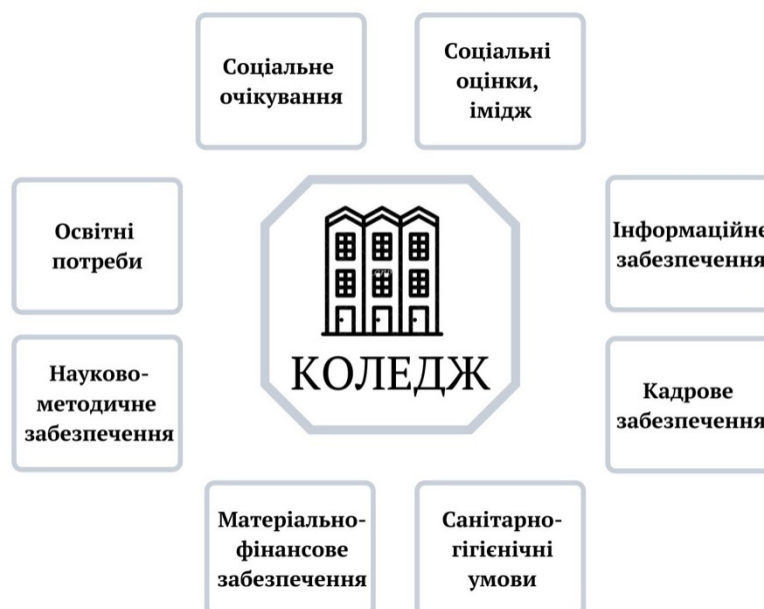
Соціальне очікування

Соціальні оцінки, імідж

Освітні потреби

КОЛЕДЖ

Інформаційне забезпечення

Науково-методичне забезпечення

Кадрове забезпечення

Матеріально-фінансове забезпечення

Санітарно-гігієнічні умови